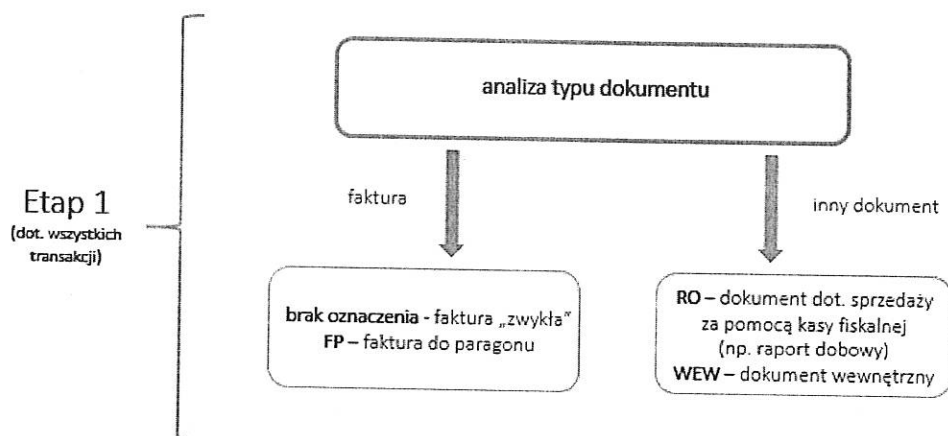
Etap 1
(dot. wszystkich transakcji)

analiza typu dokumentu

faktura

inny dokument

brak oznaczenia - faktura „zwykła"
FP – faktura do paragonu

RO – dokument dot. sprzedaży za pomocą kasy fiskalnej (np. raport dobowy)
WEW – dokument wewnętrzny